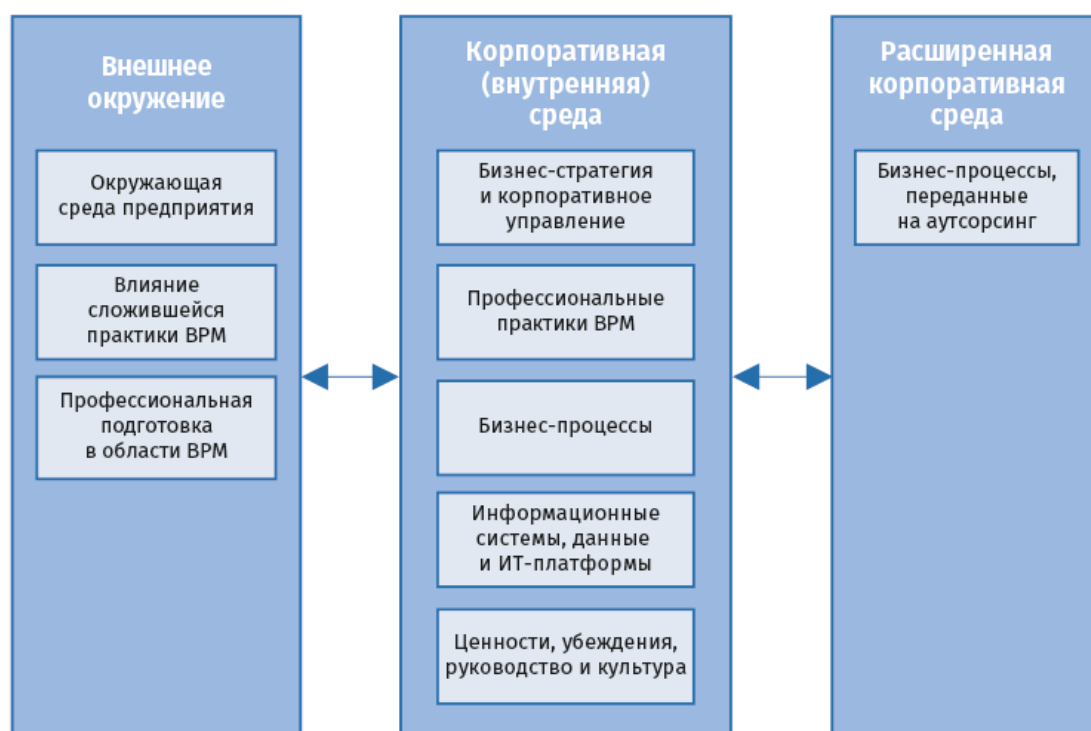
Внешнее окружение

Окружающая среда предприятия

Влияние сложившейся практики BPM

Профессиональная подготовка в области BPM

Корпоративная (внутренняя) среда

Бизнес-стратегия и корпоративное управление

Профессиональные практики BPM

Бизнес-процессы

Информационные системы, данные и ИТ-платформы

Ценности, убеждения, руководство и культура

Расширенная корпоративная среда

Бизнес-процессы, переданные на аутсорсинг